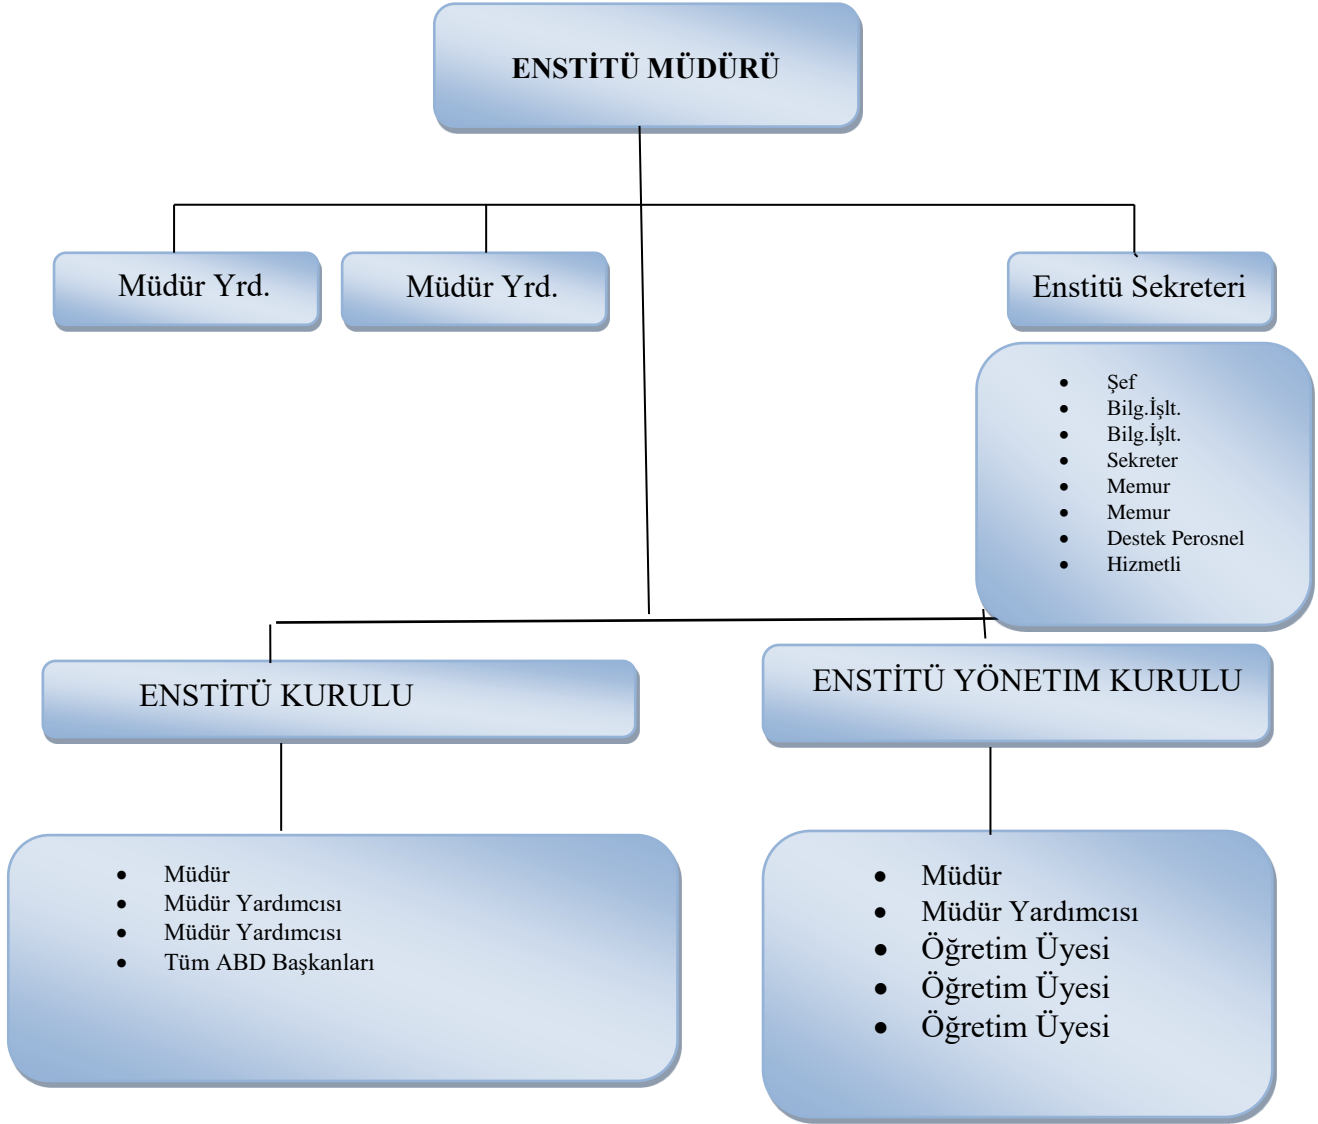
ENSTİTÜ MÜDÜRÜ

Müdür Yrd.

Müdür Yrd.

Enstitü Sekreteri

- Şef
- Bilg.İşlt.
- Bilg.İşlt.
- Sekreter
- Memur
- Memur
- Destek Perosnel
- Hizmetli

ENSTİTÜ KURULU

ENSTİTÜ YÖNETIM KURULU

- Müdür
- Müdür Yardımcısı
- Müdür Yardımcısı
- Tüm ABD Başkanları

- Müdür
- Müdür Yardımcısı
- Öğretim Üyesi
- Öğretim Üyesi
- Öğretim Üyesi